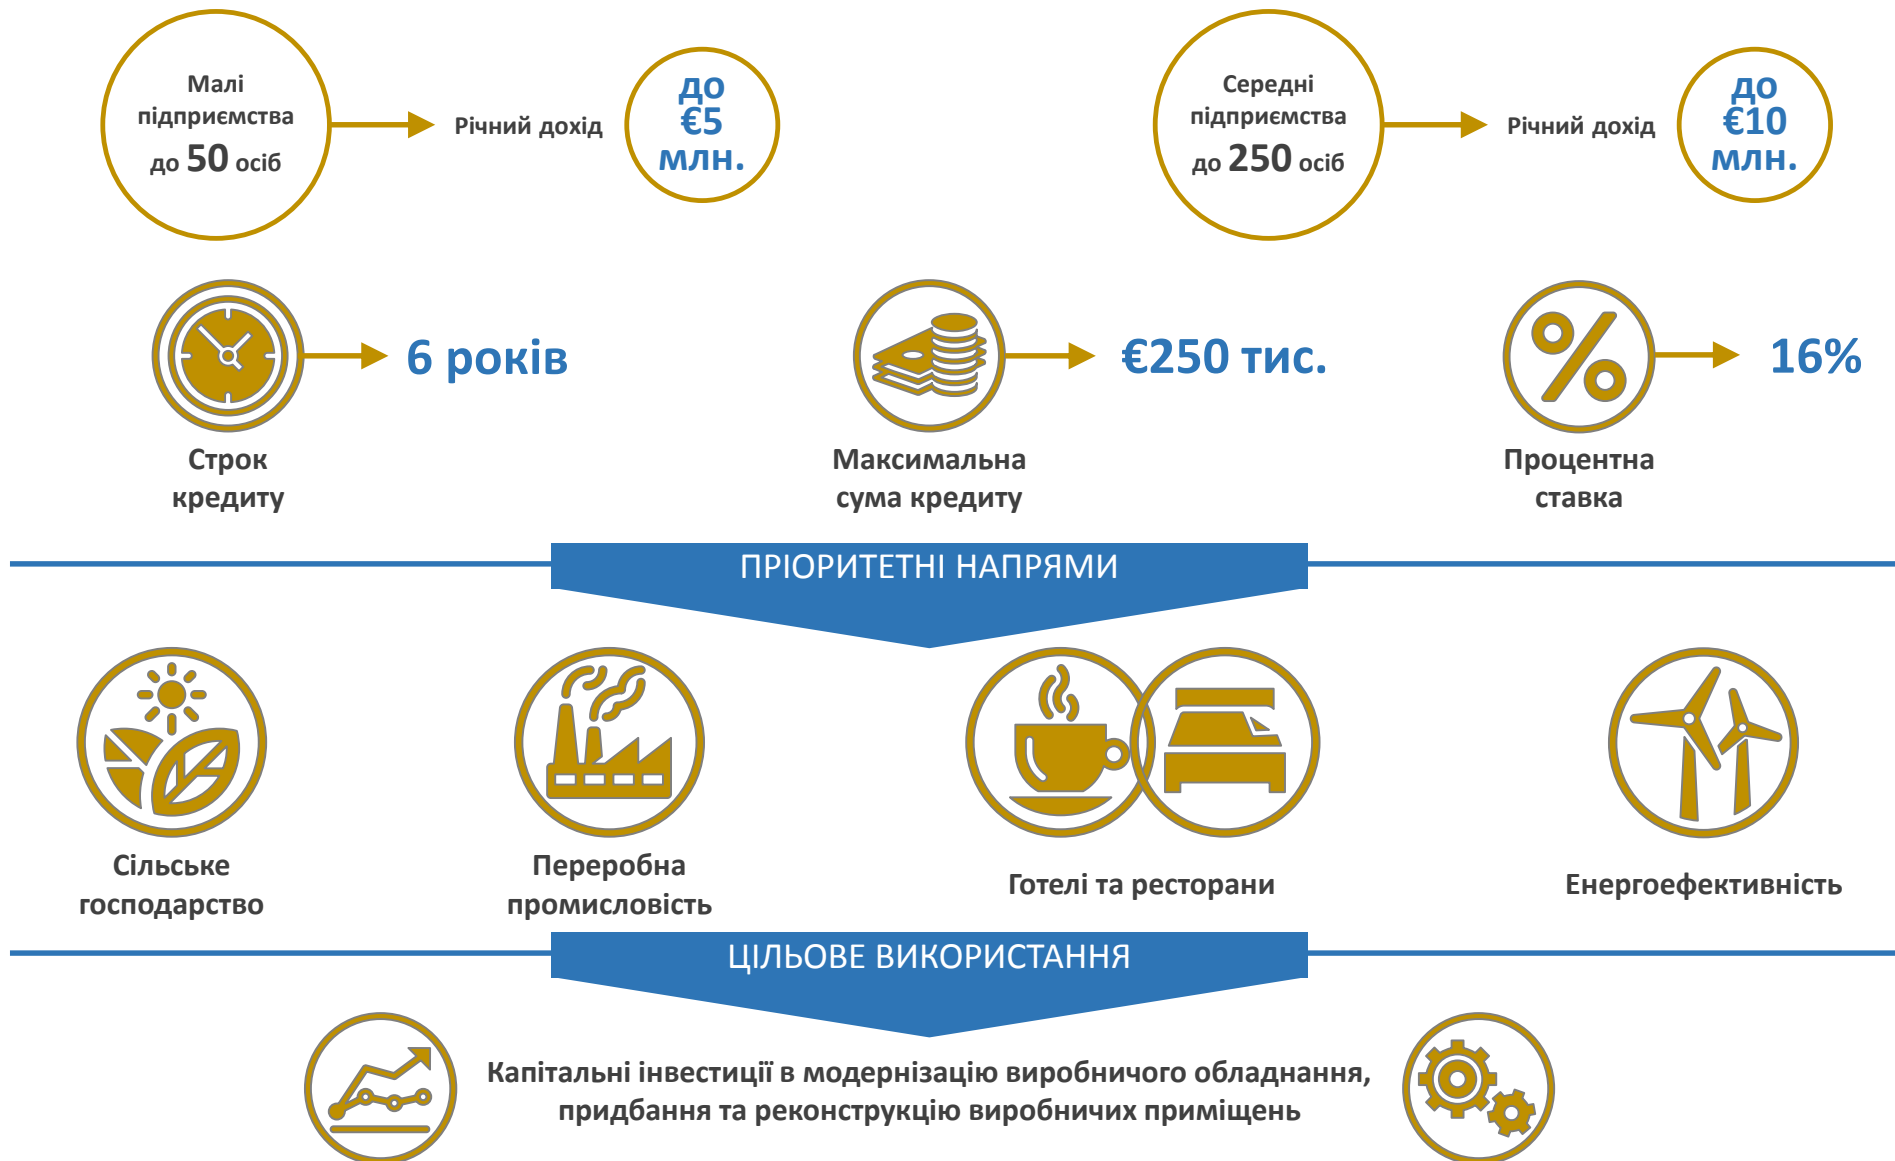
Малі підприємства до 50 осіб

Річний дохід

до €5 млн.

Середні підприємства до 250 осіб

Річний дохід

до €10 млн.

6 років

Строк кредиту

€250 тис.

Максимальна сума кредиту

16%

Процентна ставка

ПРІОРИТЕТНІ НАПРЯМИ

Сільське господарство

Переробна промисловість

Готелі та ресторани

Енергоефективність

ЦІЛЬОВЕ ВИКОРИСТАННЯ

Капітальні інвестиції в модернізацію виробничого обладнання, придбання та реконструкцію виробничих приміщень